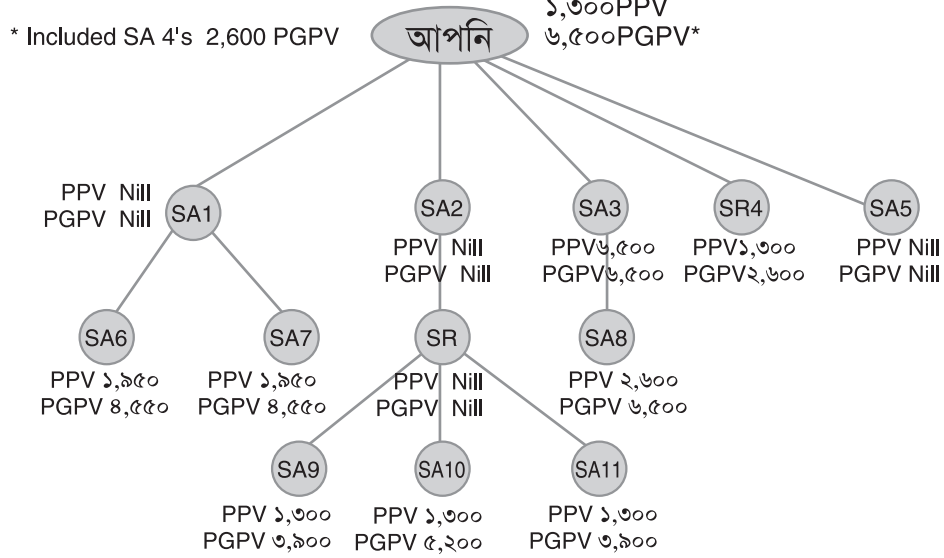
* Included SA 4's 2,600 PGPV

আপনি

১,৩০০PPV
৬,৫০০PGPV*

PPV Nill
PGPV Nill

SA1

SA2

PPV Nill
PGPV Nill

SA3

PPV৬,৫০০
PGPV৬,৫০০

SR4

PPV১,৩০০
PGPV২,৬০০

SA5

PPV Nill
PGPV Nill

SA6

PPV ১,৯৫০
PGPV ৪,৫৫০

SA7

PPV ১,৯৫০
PGPV ৪,৫৫০

SR

PPV Nill
PGPV Nill

SA8

PPV ২,৬০০
PGPV ৬,৫০০

SA9

PPV ১,৩০০
PGPV ৩,৯০০

SA10

PPV ১,৩০০
PGPV ৫,২০০

SA11

PPV ১,৩০০
PGPV ৩,৯০০